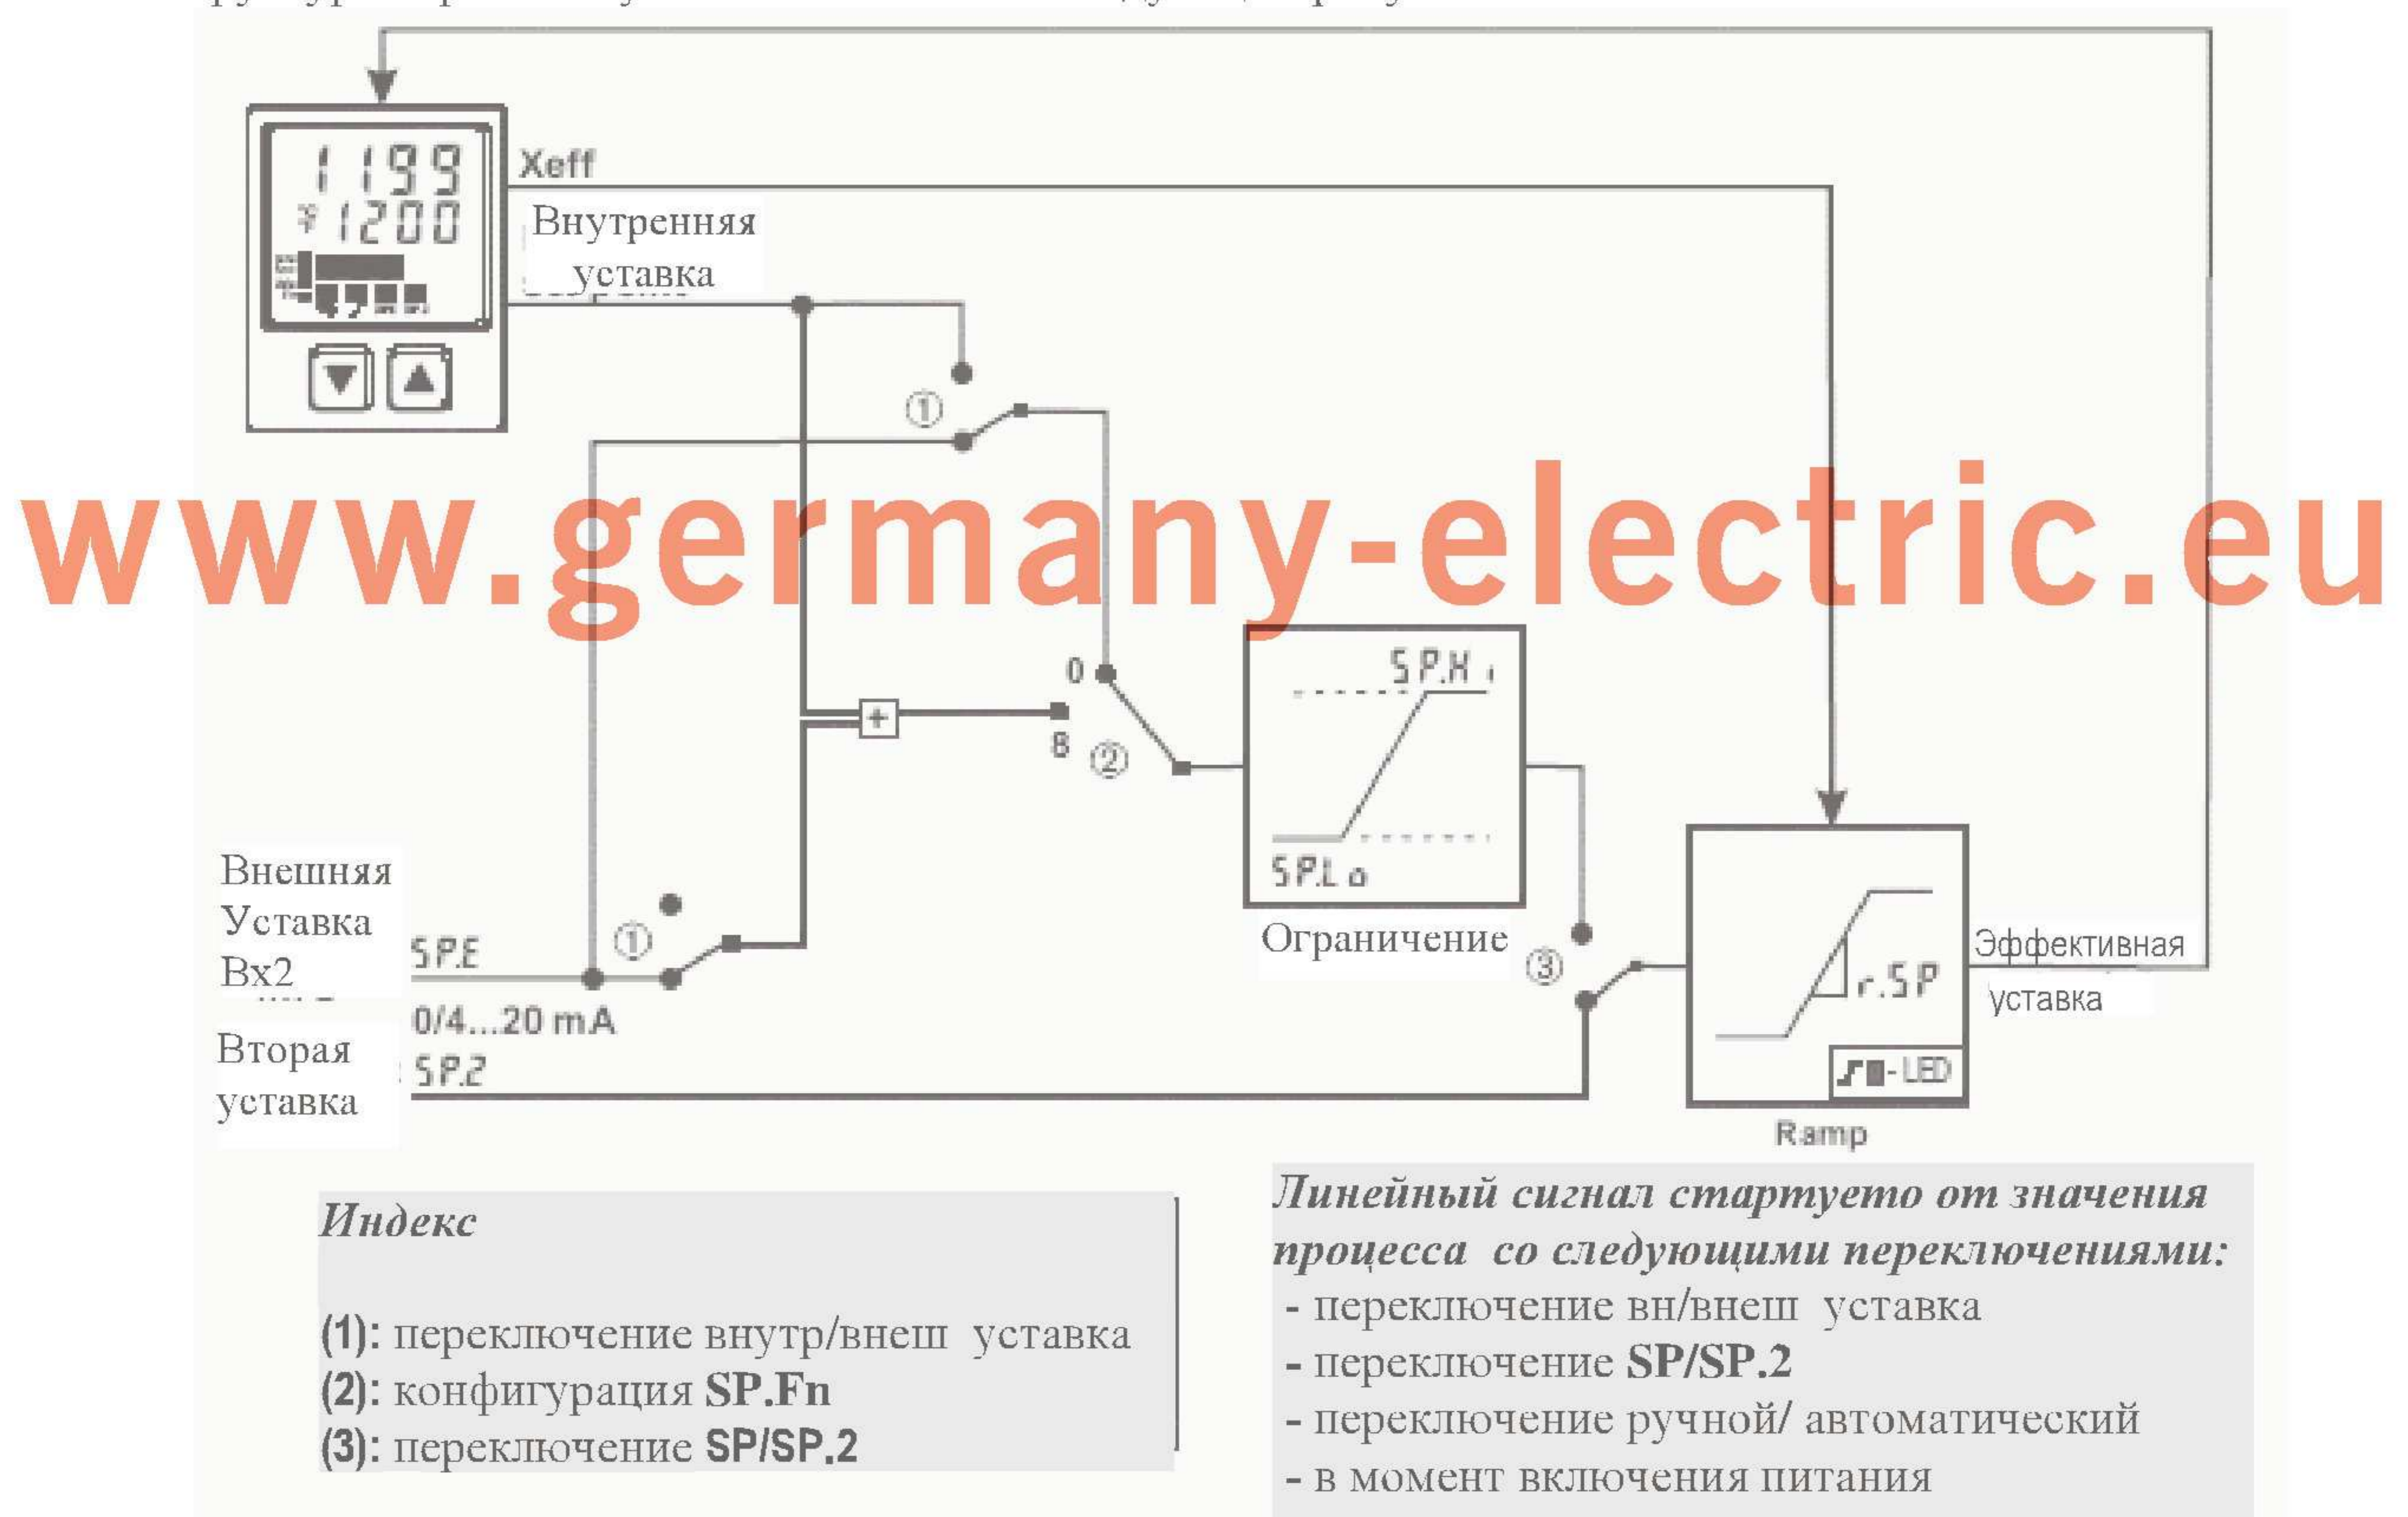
1199
1200

Xeff

Внутренняя уставка

①

www.germany-electric.eu

0
8 ②

SP.Hi

SP.Lo

Ограничение

Внешняя Уставка Bx2

SP.E

①

0/4...20 mA

Вторая уставка

SP.2

③

r.SP

LED

Ramp

Эффективная уставка

*Индекс*

(1): переключение внутр/внеш уставка
(2): конфигурация **SP.Fn**
(3): переключение **SP/SP.2**

*Линейный сигнал стартуето от значения процесса со следующими переключениями:*
- переключение вн/внеш уставка
- переключение **SP/SP.2**
- переключение ручной/ автоматический
- в момент включения питания